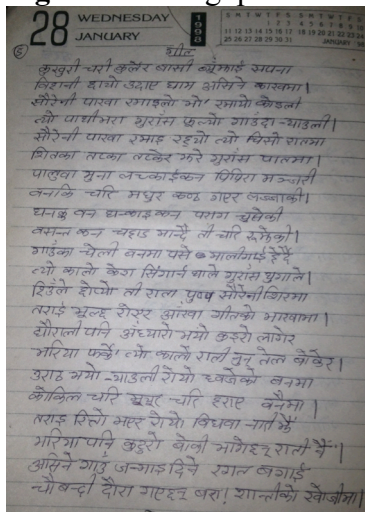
28 WEDNESDAY JANUARY 1998

गीत

कुखुरी-चरी कुलेर बासी खोलाई सपना
सिरानी हाली उठाए घाम अलिले कासमा।
सौरेनी पारवा रमाइलो त्यो रमाएर खेल्दा
लौ पापीचरा गुराँस फुल्यो गाउँदा-गाउँदी।
सौरेनी पारवा रमाइ रह्यो त्यो सिसी रातमा
सिर्जना तस्वा लखेर फरे गुराँस पातमा।
पालुवा पुना नच्चाईक्यो फिरा मन्चली
बनाई चरि मधुर कण्ठ गहर लजाली।
धानका बन्चादाइको घाम चोसो
बसन्त बन चहाइ मानौं तौ चरि केको।
गाउँमा चेली बनमा पसे • भालगाई है
त्यो काले केश सिंगारी बाले गुराँस फुलाले।
रिठेले रोपो ती राता पुष्प सौरेनी सिरमा
तराई मूलङ रोएर आस्था गीतको भरमामा।
सौराली पनि अंध्यारो भयो कसरो लागेर
भरिया फर्के तो काले रातो पनि तल कोकेर।
उदाउ भयो गाउँली रोयो रवजेको बनमा
कोकिल चरि रुवाए चरि हराए बनैमा।
तराइ रित्यो मर रोयो बिधवा नारी है
भरिया पनि कुहरो बोली भगिरहे राती है।
असिने गाउँ जन्माइ दिने रगत बगाई
चौबन्दी दौरा गहरह बरा! शान्तिको खोजीमा।